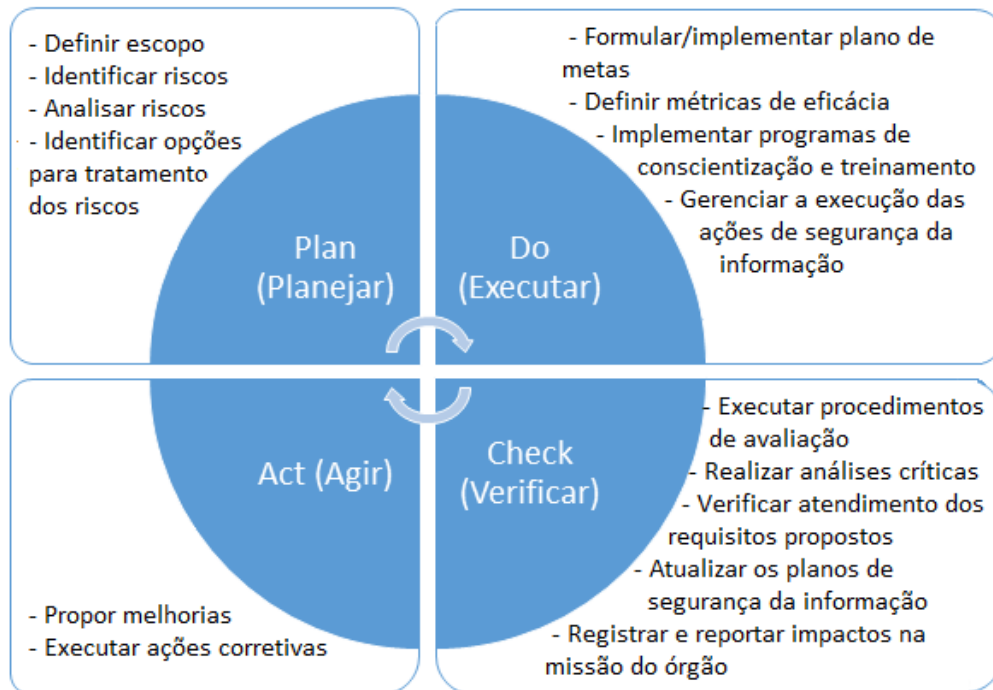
- Definir escopo
- Identificar riscos
- Analisar riscos
- Identificar opções para tratamento dos riscos

Plan (Planejar)

- Formular/implementar plano de metas
- Definir métricas de eficácia
- Implementar programas de conscientização e treinamento
- Gerenciar a execução das ações de segurança da informação

Do (Executar)

Act (Agir)

- Propor melhorias
- Executar ações corretivas

Check (Verificar)

- Executar procedimentos de avaliação
- Realizar análises críticas
- Verificar atendimento dos requisitos propostos
- Atualizar os planos de segurança da informação
- Registrar e reportar impactos na missão do órgão